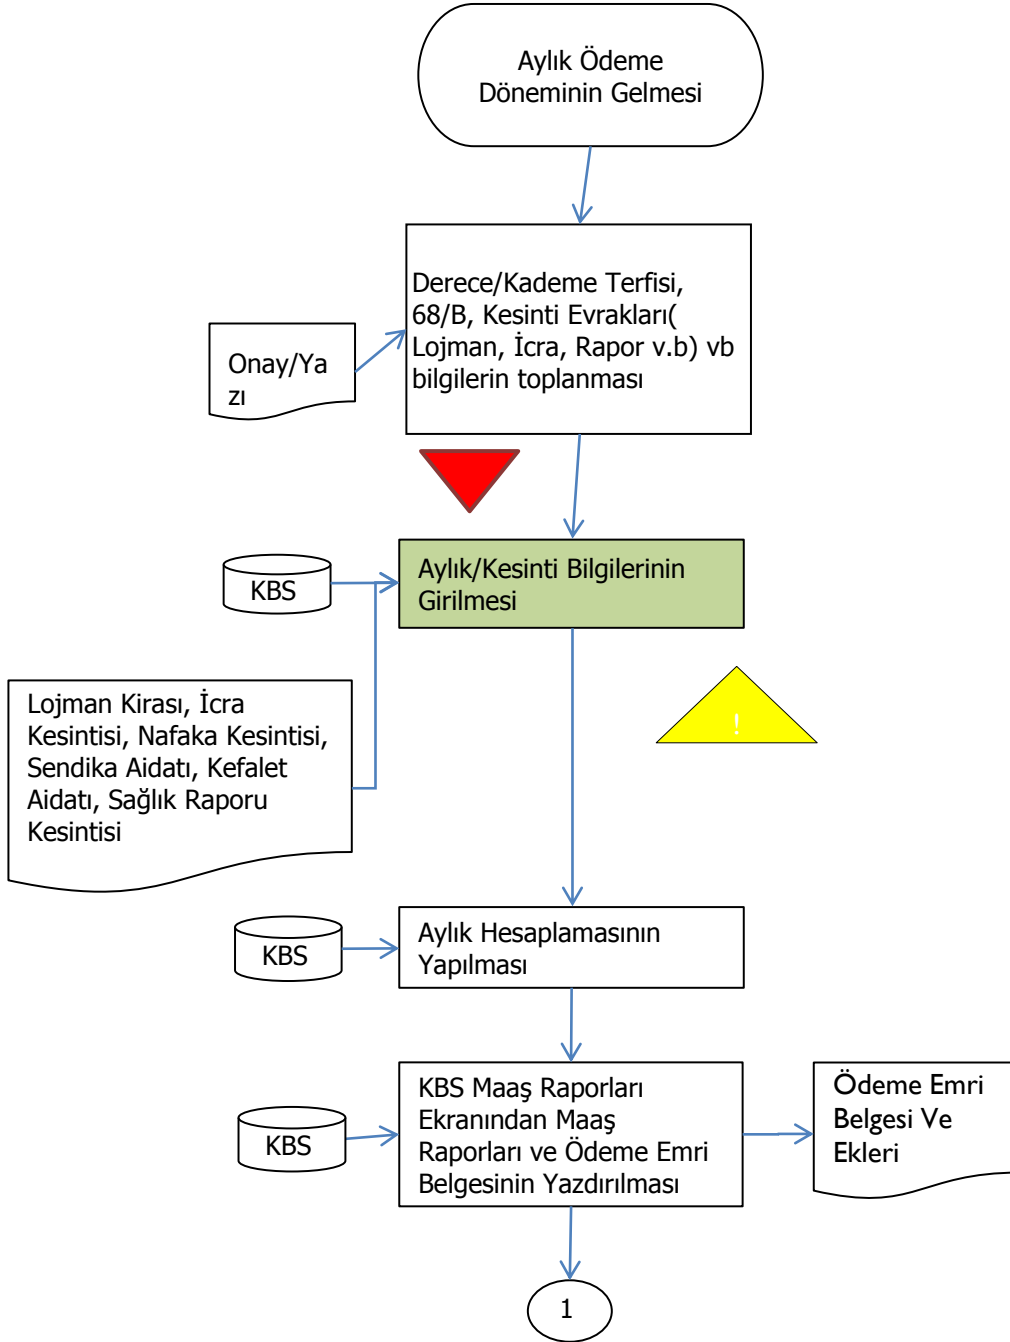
Aylık Ödeme Döneminin Gelmesi

Onay/Yazı

Derece/Kademe Terfisi, 68/B, Kesinti Evrakları( Lojman, İcra, Rapor v.b) vb bilgilerin toplanması

KBS

Aylık/Kesinti Bilgilerinin Girilmesi

Lojman Kirası, İcra Kesintisi, Nafaka Kesintisi, Sendika Aidatı, Kefalet Aidatı, Sağlık Raporu Kesintisi

!

KBS

Aylık Hesaplamasının Yapılması

KBS

KBS Maaş Raporları Ekranından Maaş Raporları ve Ödeme Emri Belgesinin Yazdırılması

Ödeme Emri Belgesi Ve Ekleri

1